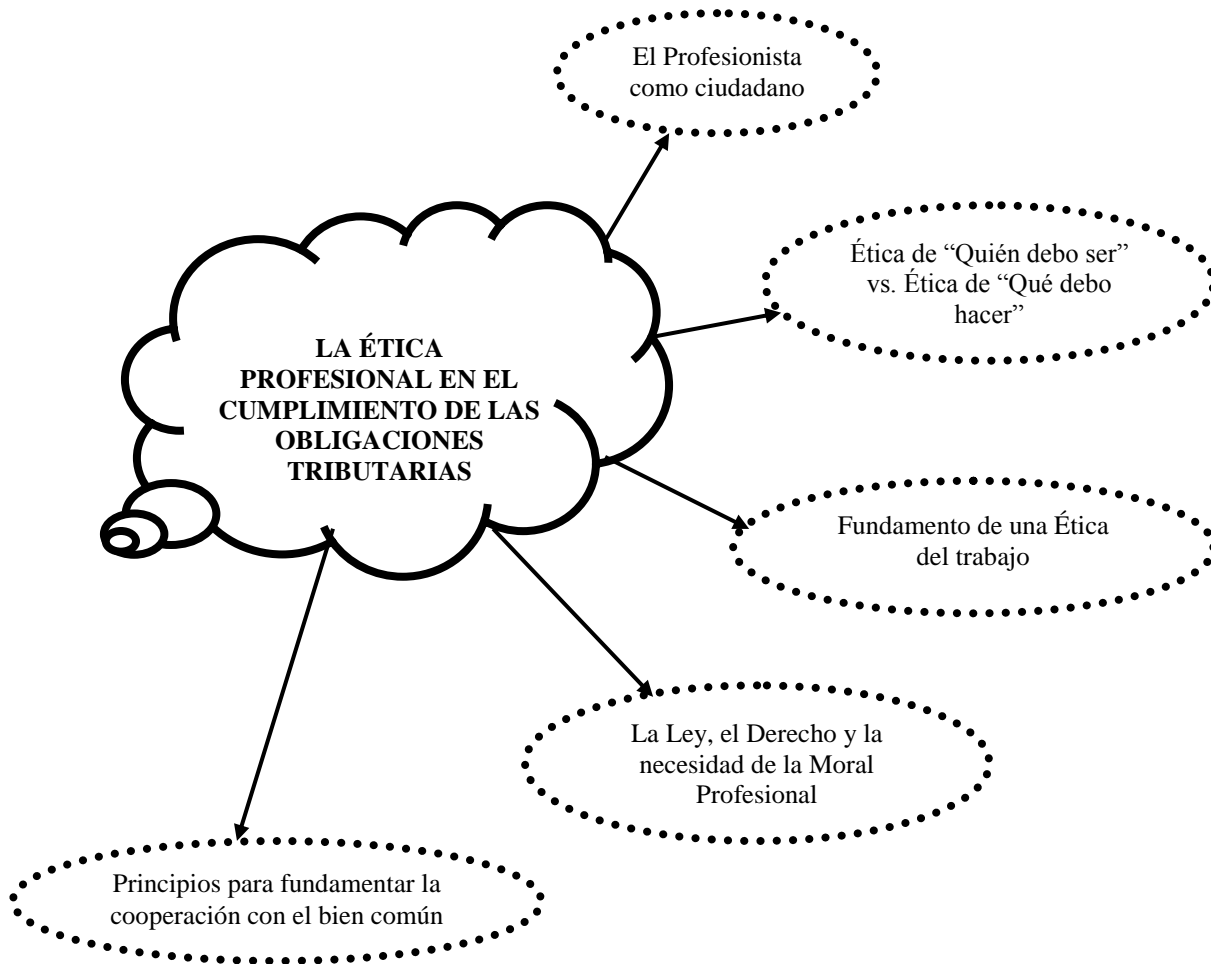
LA ÉTICA PROFESIONAL EN EL CUMPLIMIENTO DE LAS OBLIGACIONES TRIBUTARIAS

El Profesionista como ciudadano

Ética de "Quién debo ser" vs. Ética de "Qué debo hacer"

Fundamento de una Ética del trabajo

La Ley, el Derecho y la necesidad de la Moral Profesional

Principios para fundamentar la cooperación con el bien común